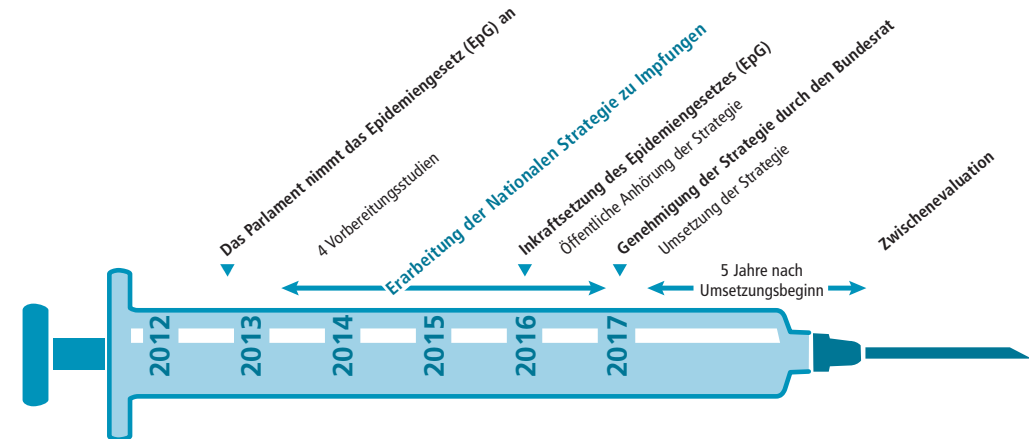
Das Parlament nimmt das Epidemiengesetz (EpG) an

4 Vorbereitungsstudien

Erarbeitung der Nationalen Strategie zu Impfungen

Inkraftsetzung des Epidemiengesetzes (EpG)

Öffentliche Anhörung der Strategie

Genehmigung der Strategie durch den Bundesrat

Umsetzung der Strategie

5 Jahre nach Umsetzungsbeginn

Zwischenevaluation

2012

2013

2014

2015

2016

2017